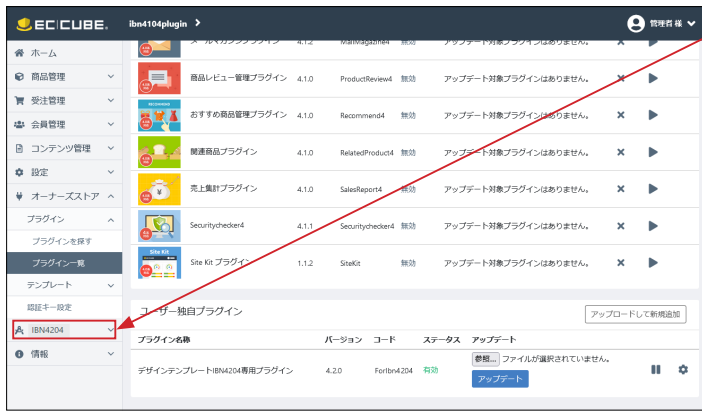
EC CUBE ibn4104plugin >

管理者 様

ホーム
商品管理
受注管理
会員管理
コンテンツ管理
設定
オーナーズストア
プラグイン
プラグインを探す
プラグイン一覧
テンプレート
認証キー設定
IBN4204
情報

| | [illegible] | 4.1.2 | MailMagazine4 | 無効 | アップデート対象プラグインはありません。 |
|---|---|---|---|---|---|
| | 商品レビュー管理プラグイン | 4.1.0 | ProductReview4 | 無効 | アップデート対象プラグインはありません。 |
| RECOMMEND | おすすめ商品管理プラグイン | 4.1.0 | Recommend4 | 無効 | アップデート対象プラグインはありません。 |
| | 関連商品プラグイン | 4.1.0 | RelatedProduct4 | 無効 | アップデート対象プラグインはありません。 |
| | 売上集計プラグイン | 4.1.0 | SalesReport4 | 無効 | アップデート対象プラグインはありません。 |
| | Securitychecker4 | 4.1.1 | Securitychecker4 | 無効 | アップデート対象プラグインはありません。 |
| Site Kit | Site Kit プラグイン | 1.1.2 | SiteKit | 無効 | アップデート対象プラグインはありません。 |

ユーザー独自プラグイン

アップロードして新規追加

| プラグイン名称 | バージョン | コード | ステータス | アップデート |
|---|---|---|---|---|
| デザインテンプレートIBN4204専用プラグイン | 4.2.0 | ForIbn4204 | 有効 | 参照... ファイルが選択されていません。 アップデート |